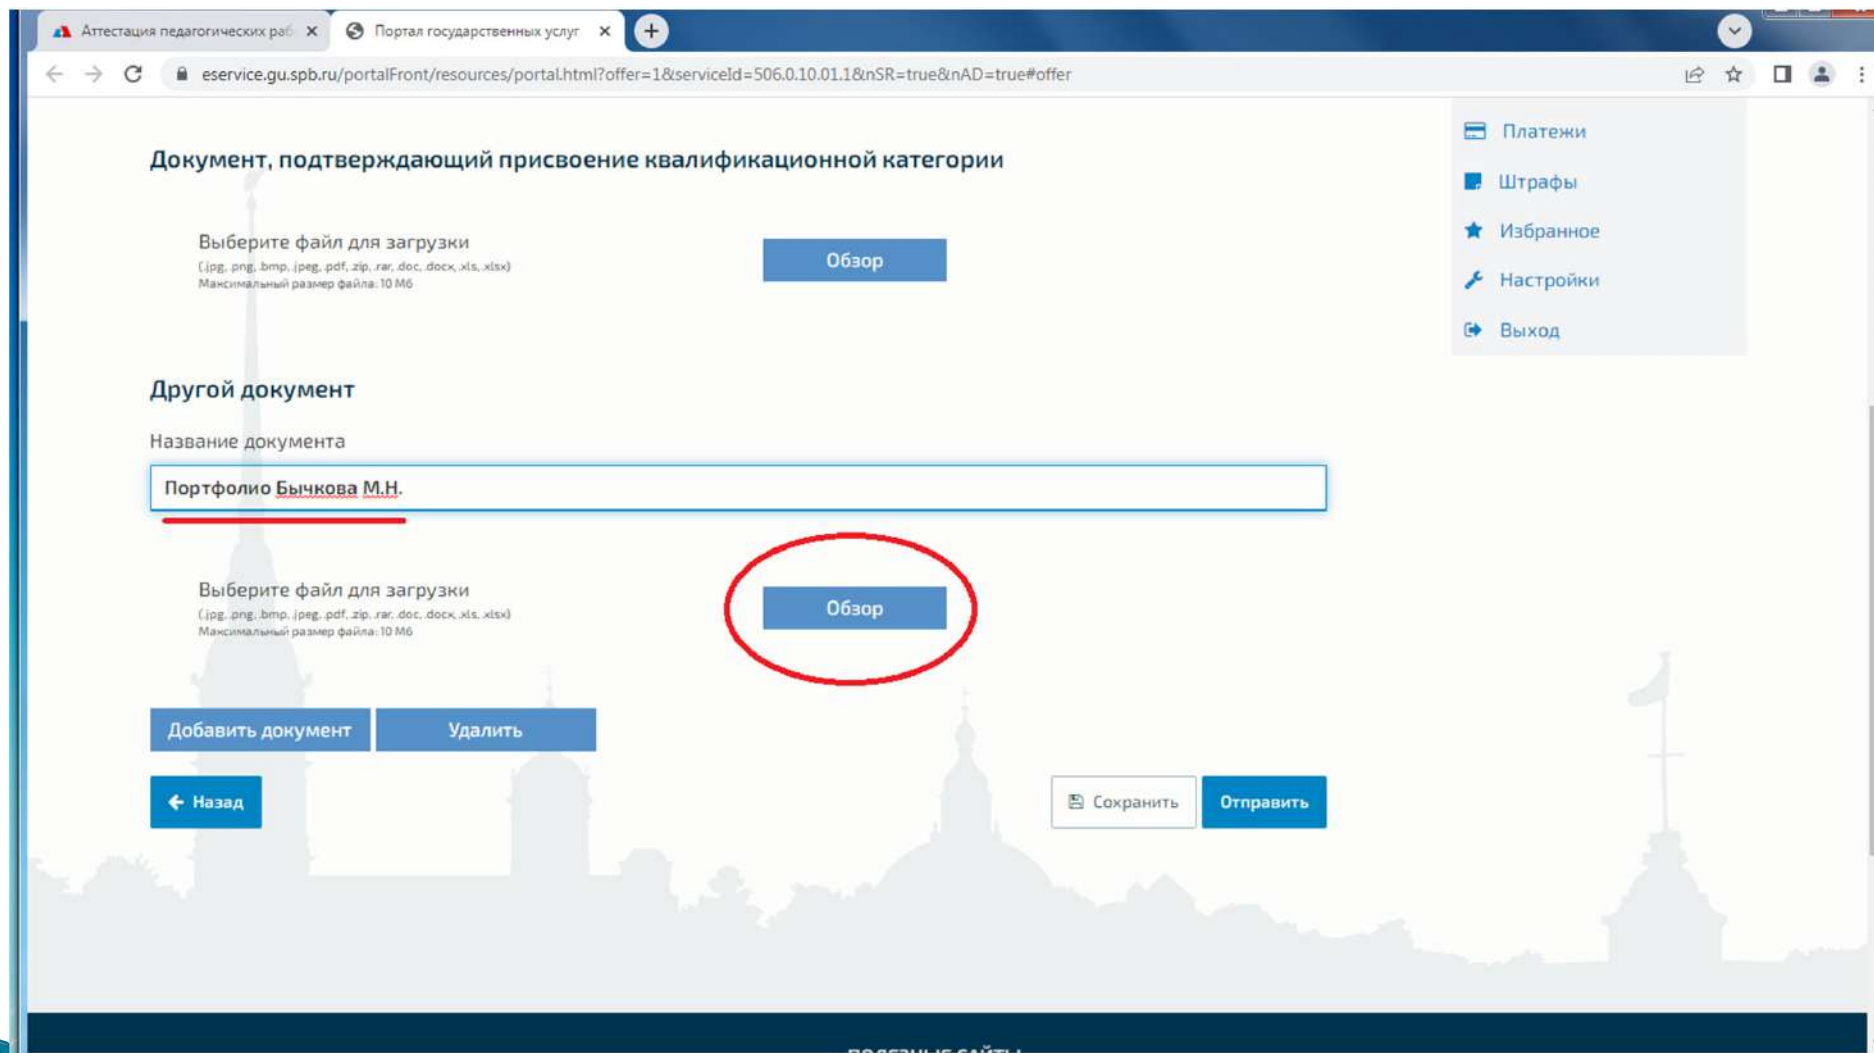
Аттестация педагогических раб
Портал государственных услуг

eservice.gu.spb.ru/portalFront/resources/portal.html?offer=1&serviceId=506.0.10.01.1&nSR=true&nAD=true#offer

Платежи
Штрафы
Избранное
Настройки
Выход

Документ, подтверждающий присвоение квалификационной категории

Выберите файл для загрузки
(.jpg, .png, .bmp, .jpeg, .pdf, .zip, .rar, .doc, .docx, .xls, .xlsx)
Максимальный размер файла: 10 Мб

Обзор

Другой документ

Название документа

Портфолио Бычкова М.Н.

Выберите файл для загрузки
(.jpg, .png, .bmp, .jpeg, .pdf, .zip, .rar, .doc, .docx, .xls, .xlsx)
Максимальный размер файла: 10 Мб

Обзор

Добавить документ
Удалить

Назад

Сохранить
Отправить

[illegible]